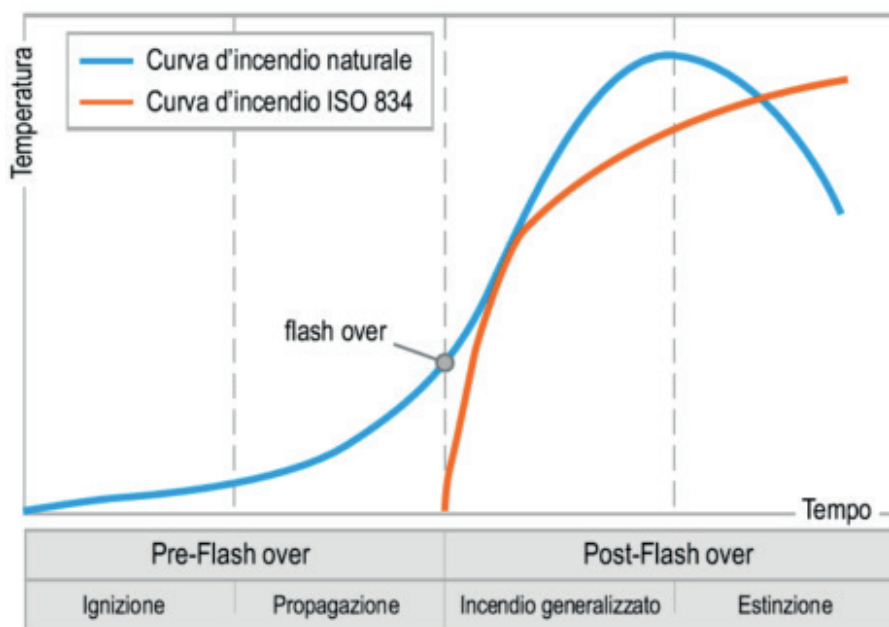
Curva d'incendio naturale
Curva d'incendio ISO 834

Temperatura

flash over

Tempo

| Pre-Flash over | | Post-Flash over | |
|---|---|---|---|
| Ignizione | Propagazione | Incendio generalizzato | Estinzione |